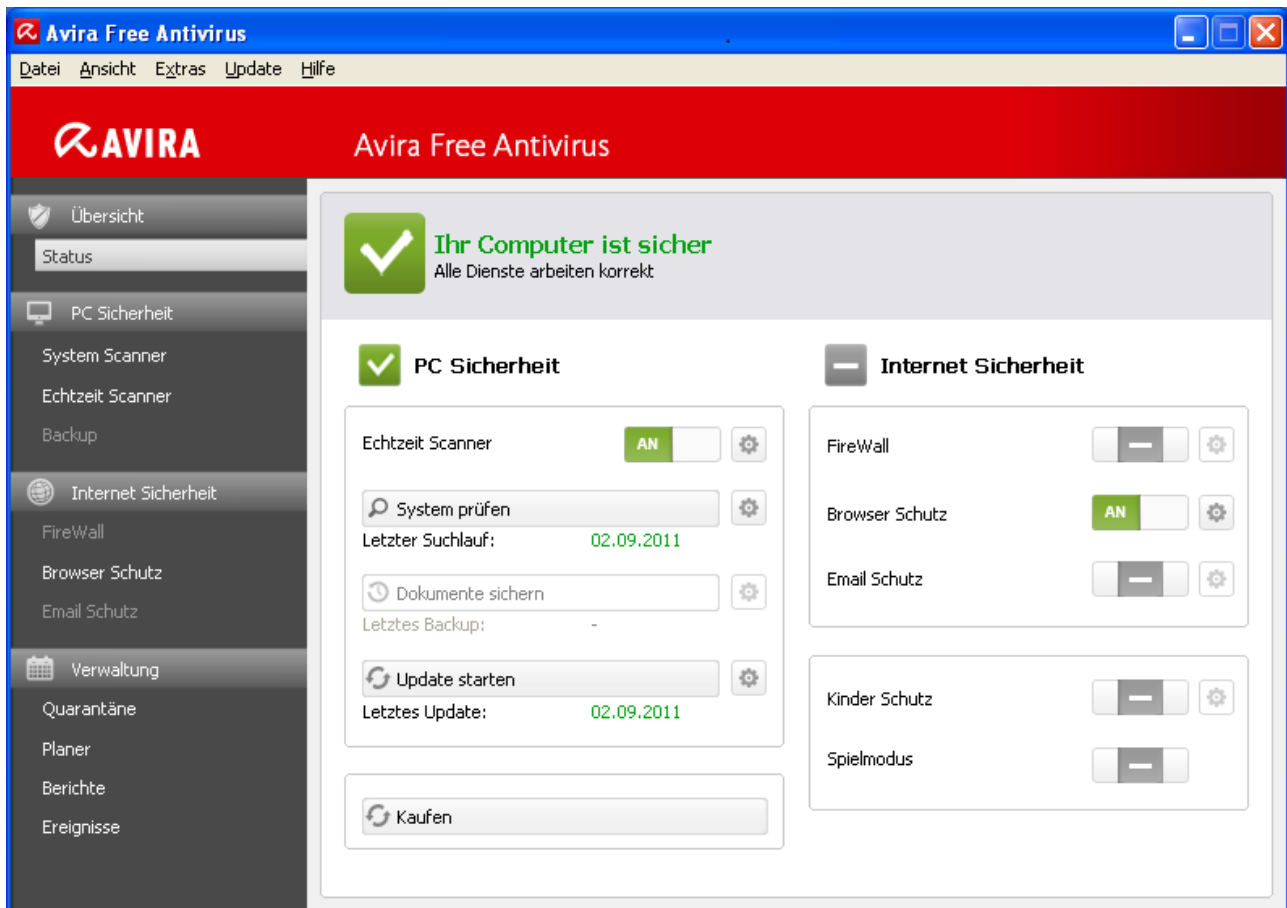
Avira Free Antivirus

Datei Ansicht Extras Update Hilfe

AVIRA

Avira Free Antivirus

Übersicht
Status
PC Sicherheit
System Scanner
Echtzeit Scanner
Backup
Internet Sicherheit
FireWall
Browser Schutz
Email Schutz
Verwaltung
Quarantäne
Planer
Berichte
Ereignisse

Ihr Computer ist sicher
Alle Dienste arbeiten korrekt

PC Sicherheit

Echtzeit Scanner AN

System prüfen
Letzter Suchlauf: 02.09.2011

Dokumente sichern
Letztes Backup: -

Update starten
Letztes Update: 02.09.2011

Kaufen

Internet Sicherheit

FireWall

Browser Schutz AN

Email Schutz

Kinder Schutz

Spielmodus